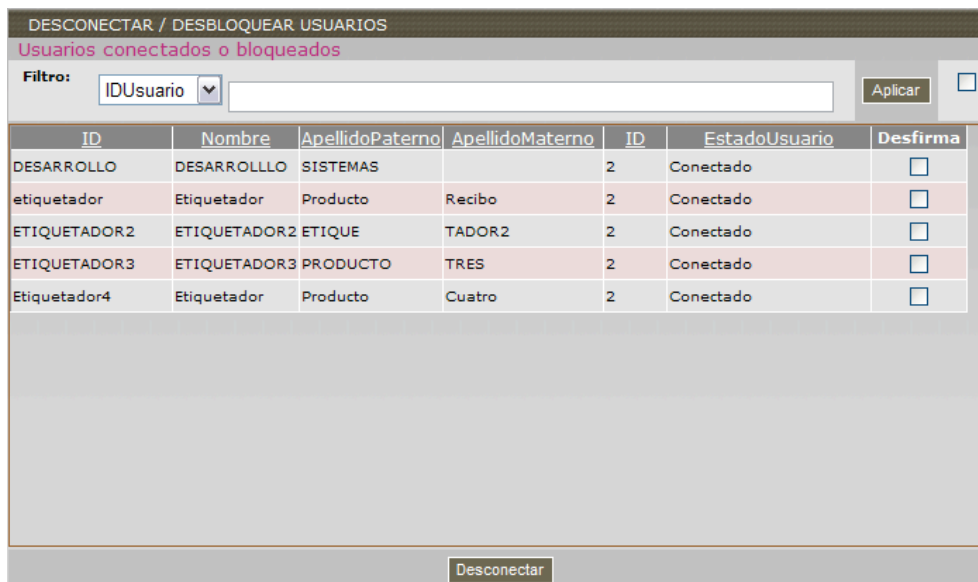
DESCONECTAR / DESBLOQUEAR USUARIOS

Usuarios conectados o bloqueados

Filtro: IDUsuario Aplicar

| ID | Nombre | ApellidoPaterno | ApellidoMaterno | ID | EstadoUsuario | Desfirma |
|---|---|---|---|---|---|---|
| DESARROLLO | DESARROLLLO | SISTEMAS | | 2 | Conectado | |
| etiquetador | Etiquetador | Producto | Recibo | 2 | Conectado | |
| ETIQUETADOR2 | ETIQUETADOR2 | ETIQUE | TADOR2 | 2 | Conectado | |
| ETIQUETADOR3 | ETIQUETADOR3 | PRODUCTO | TRES | 2 | Conectado | |
| Etiquetador4 | Etiquetador | Producto | Cuatro | 2 | Conectado | |

Desconectar